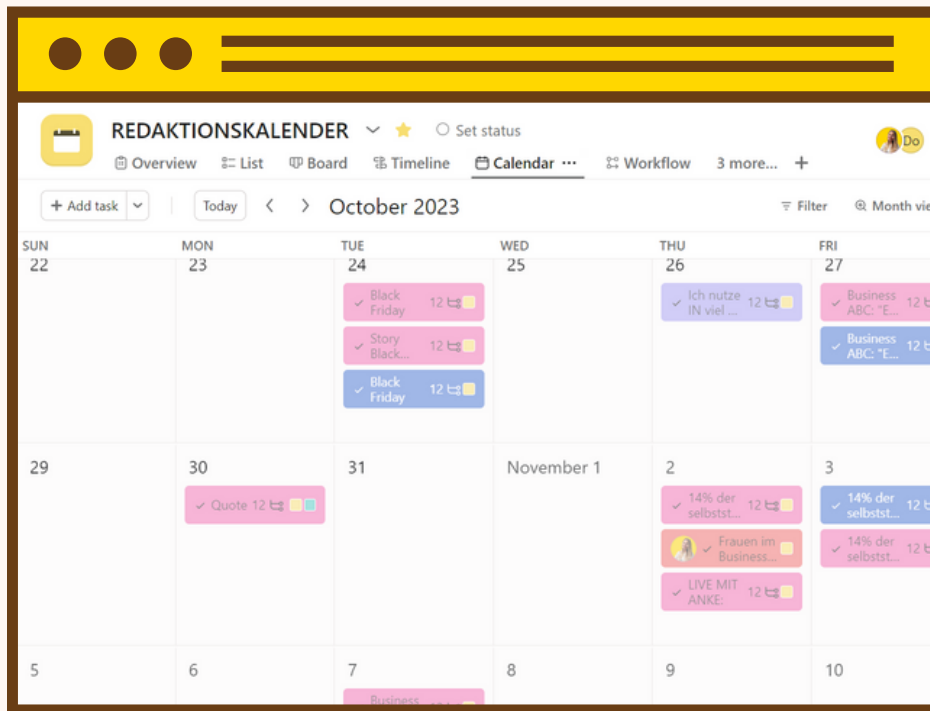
REDAKTIONSKALENDER Set status

Do

Overview List Board Timeline Calendar ··· Workflow 3 more... +

+ Add task Today < > October 2023 Filter Month vie

| SUN | MON | TUE | WED | THU | FRI |
|---|---|---|---|---|---|
| 22 | 23 | 24 Black Friday 12; Story Black... 12; Black Friday 12 | 25 | 26 Ich nutze IN viel ... 12 | 27 Business ABC: "E... 12; Business ABC: "E... 12 |
| 29 | 30 Quote 12 | 31 | November 1 | 2 14% der selbstst... 12; Frauen im Business...; LIVE MIT ANKE: 12 | 3 14% der selbstst... 12; 14% der selbstst... 12 |
| 5 | 6 | 7 Business | 8 | 9 | 10 |